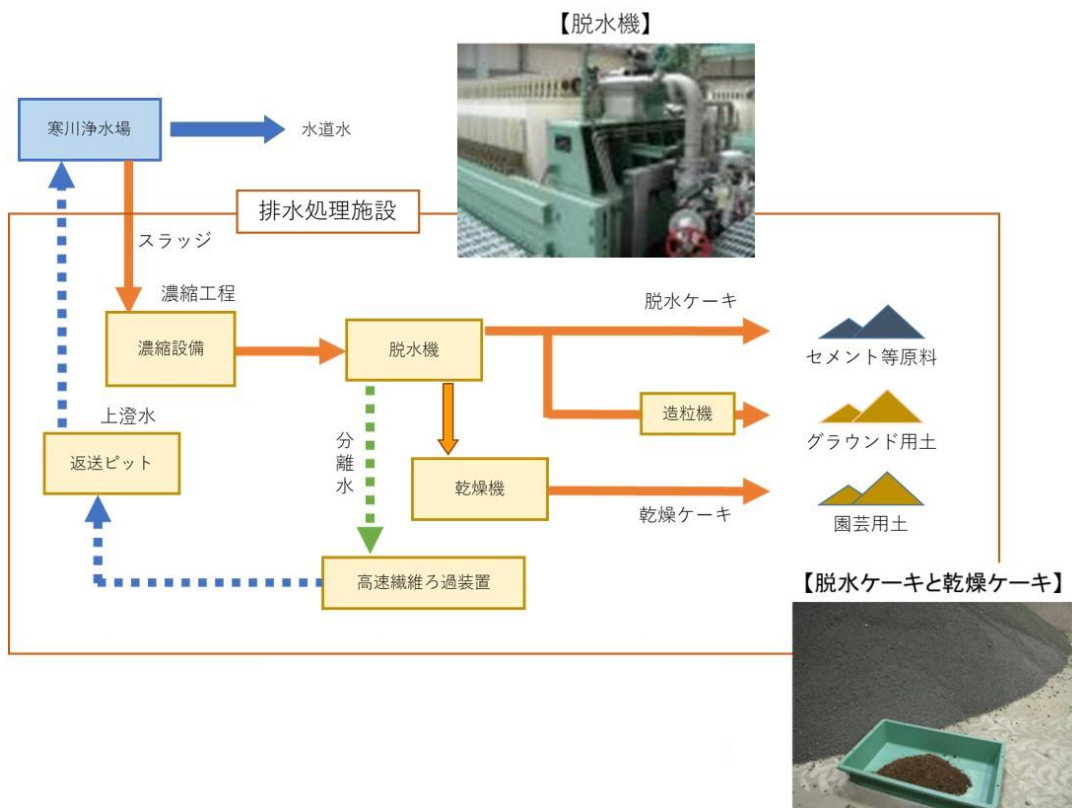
【脱水機】

寒川浄水場

水道水

排水処理施設

スラッジ

濃縮工程

濃縮設備

脱水機

脱水ケーキ

セメント等原料

上澄水

造粒機

グラウンド用土

分離水

返送ピット

乾燥機

乾燥ケーキ

園芸用土

高速繊維ろ過装置

【脱水ケーキと乾燥ケーキ】